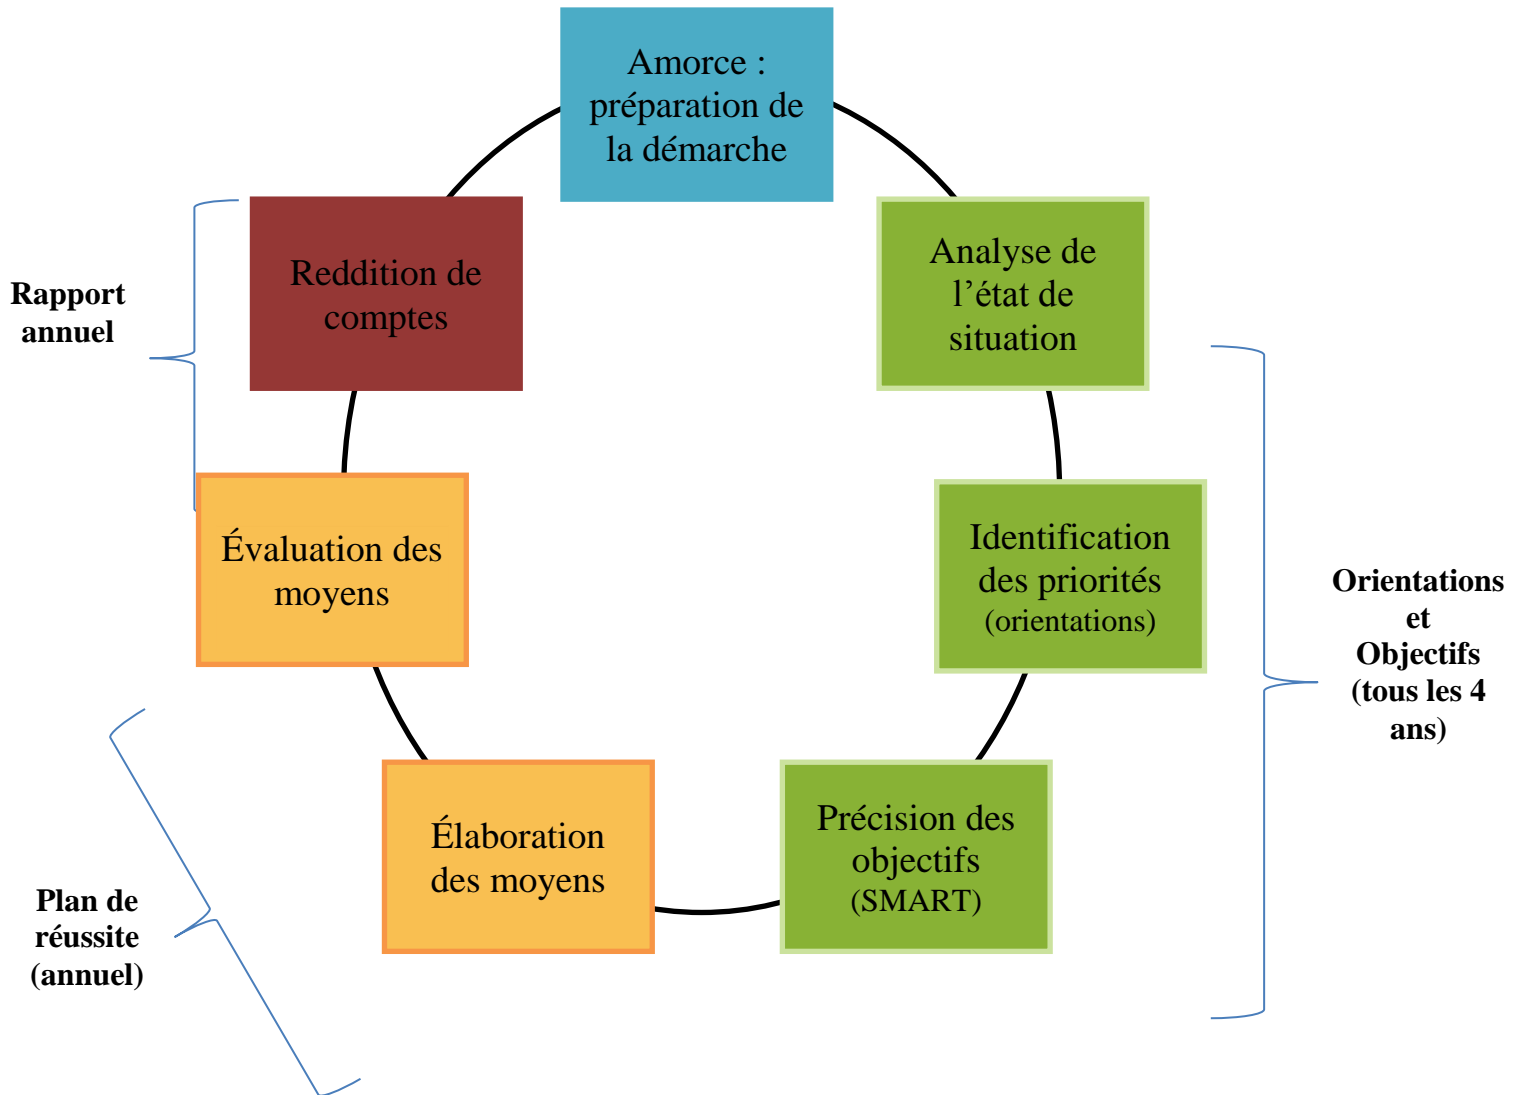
Amorce : préparation de la démarche

Analyse de l'état de situation

Identification des priorités (orientations)

Précision des objectifs (SMART)

Élaboration des moyens

Évaluation des moyens

Reddition de comptes

Rapport annuel

Orientations et Objectifs (tous les 4 ans)

Plan de réussite (annuel)